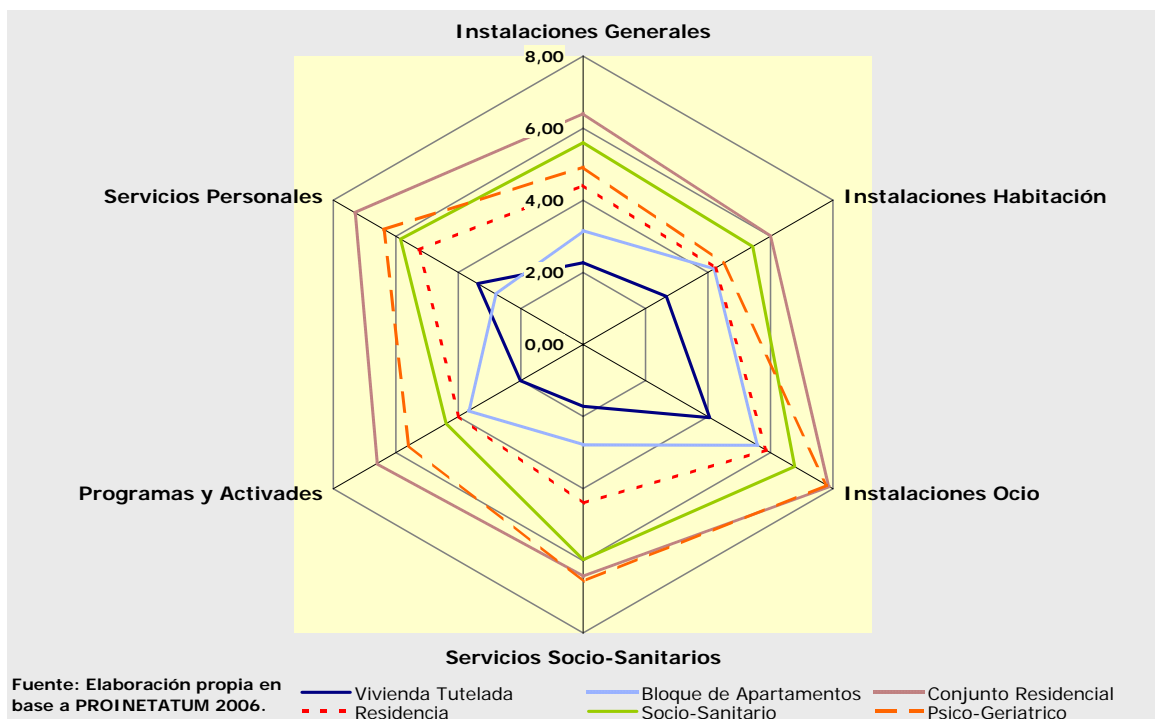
Instalaciones Generales

8,00

6,00

4,00

2,00

0,00

Instalaciones Habitación

Instalaciones Ocio

Servicios Socio-Sanitarios

Programas y Activades

Servicios Personales

Fuente: Elaboración propia en base a PROINETATUM 2006.

Vivienda Tutelada
Residencia
Bloque de Apartamentos
Socio-Sanitario
Conjunto Residencial
Psico-Geriatrico